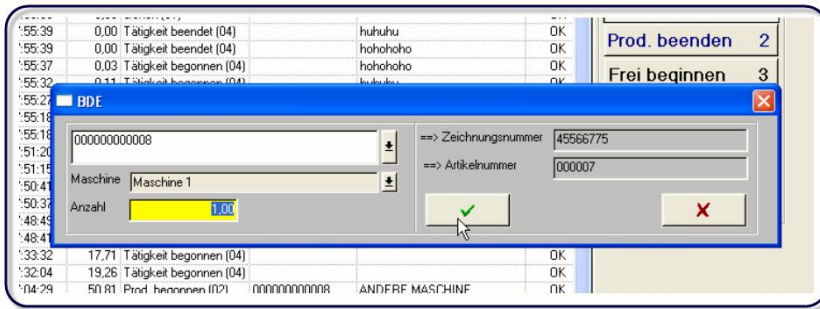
| | | | | | |
|---|---|---|---|---|---|
| :55:39 | 0,00 | Tätigkeit beendet (04) | | huhuhu | OK |
| :55:39 | 0,00 | Tätigkeit beendet (04) | | hohohoho | OK |
| :55:37 | 0,03 | Tätigkeit begonnen (04) | | hohohoho | OK |
| :55:32 | 0,11 | Tätigkeit begonnen (04) | | huhuhu | OK |
| :55:27 | | | | | |
| :55:18 | | | | | |
| :55:18 | | | | | |
| :51:20 | | | | | |
| :51:15 | | | | | |
| :50:41 | | | | | |
| :50:37 | | | | | |
| :48:49 | | | | | |
| :48:41 | | | | | |
| :33:32 | 17,71 | Tätigkeit begonnen (04) | | | OK |
| :32:04 | 19,26 | Tätigkeit begonnen (04) | | | OK |
| :04:29 | 50,81 | Prod. begonnen (02) | 000000000008 | ANDERE MASCHINE | OK |

Prod. beenden 2
Frei beginnen 3

BDE

000000000008
Maschine Maschine 1
Anzahl 1,00

==> Zeichnungsnummer 45566775
==> Artikelnummer 000007

✓ ✗